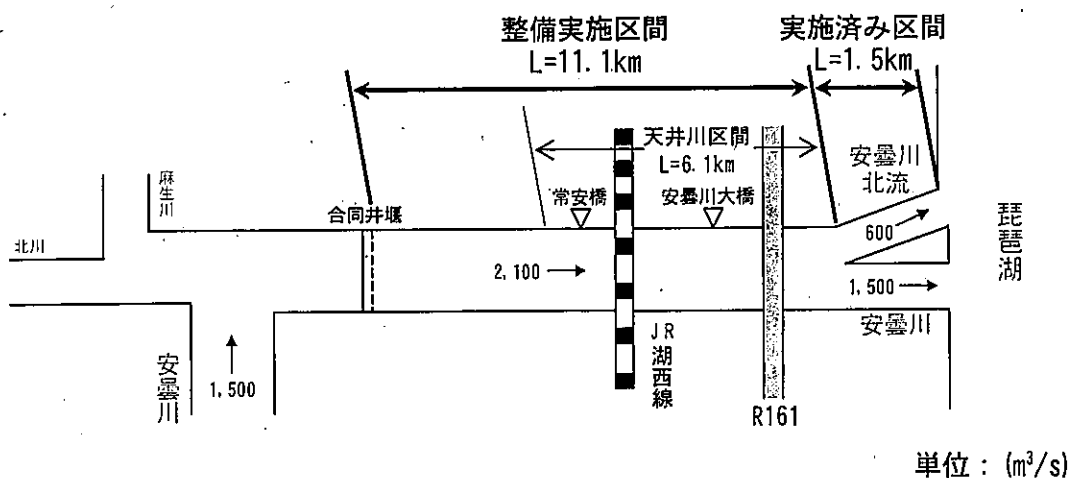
整備実施区間
L=11.1km

実施済み区間
L=1.5km

天井川区間
L=6.1km

麻生川

北川

合同井堰

常安橋

安曇川大橋

安曇川北流

琵琶湖

600

2,100

1,500

JR湖西線

安曇川

安曇川

1,500

R161

単位：($m^3$/s)